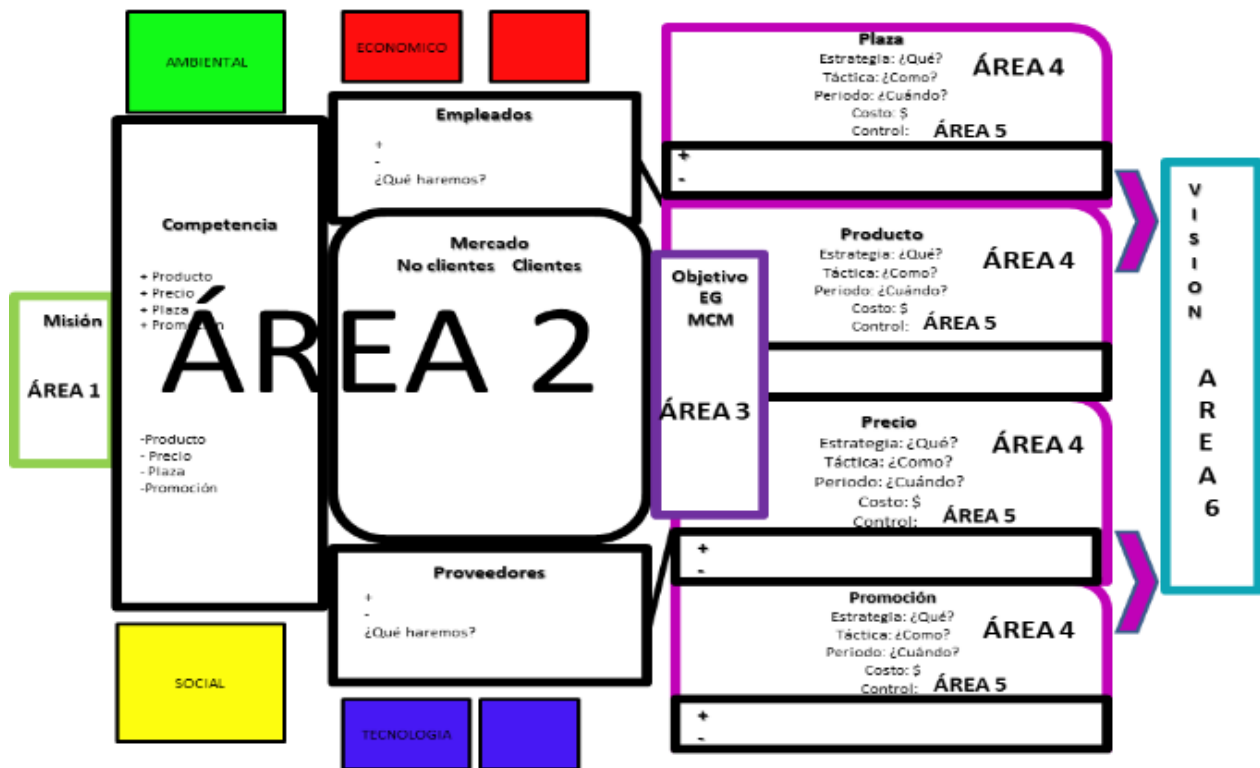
AMBIENTAL

ECONOMICO

Misión

ÁREA 1

Competencia

+ Producto
+ Precio
+ Plaza
+ Promoción

ÁREA 2

-Producto
- Precio
- Plaza
-Promoción

Empleados

+
-
¿Qué haremos?

Mercado
No clientes Clientes

Proveedores

+
-
¿Qué haremos?

SOCIAL

TECNOLOGIA

Objetivo
EG
MCM

ÁREA 3

Plaza
Estrategia: ¿Qué?
Táctica: ¿Como?
Periodo: ¿Cuándo?
Costo: $
Control:
ÁREA 4
ÁREA 5

+
-

Producto
Estrategia: ¿Qué?
Táctica: ¿Como?
Periodo: ¿Cuándo?
Costo: $
Control:
ÁREA 4
ÁREA 5

Precio
Estrategia: ¿Qué?
Táctica: ¿Como?
Periodo: ¿Cuándo?
Costo: $
Control:
ÁREA 4
ÁREA 5

+
-

Promoción
Estrategia: ¿Qué?
Táctica: ¿Como?
Periodo: ¿Cuándo?
Costo: $
Control:
ÁREA 4
ÁREA 5

+
-

VISION

AREA 6